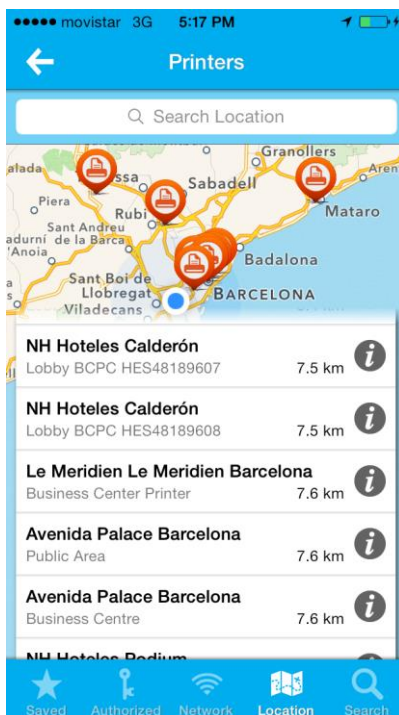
●●●●● movistar 3G 5:17 PM

Printers

Search Location

alada
ssa
Sabadell
Granollers
Aren
Piera
Rubí
Mataro
Sant Andreu
adurní de la Barca
'Anoia
Badalona
Sant Boi de Llobregat
BARCELONA
Viladecans

NH Hoteles Calderón
Lobby BCPC HES48189607
7.5 km

NH Hoteles Calderón
Lobby BCPC HES48189608
7.5 km

Le Meridien Le Meridien Barcelona
Business Center Printer
7.6 km

Avenida Palace Barcelona
Public Area
7.6 km

Avenida Palace Barcelona
Business Centre
7.6 km

NH Hoteles Podium

Saved
Authorized
Network
Location
Search